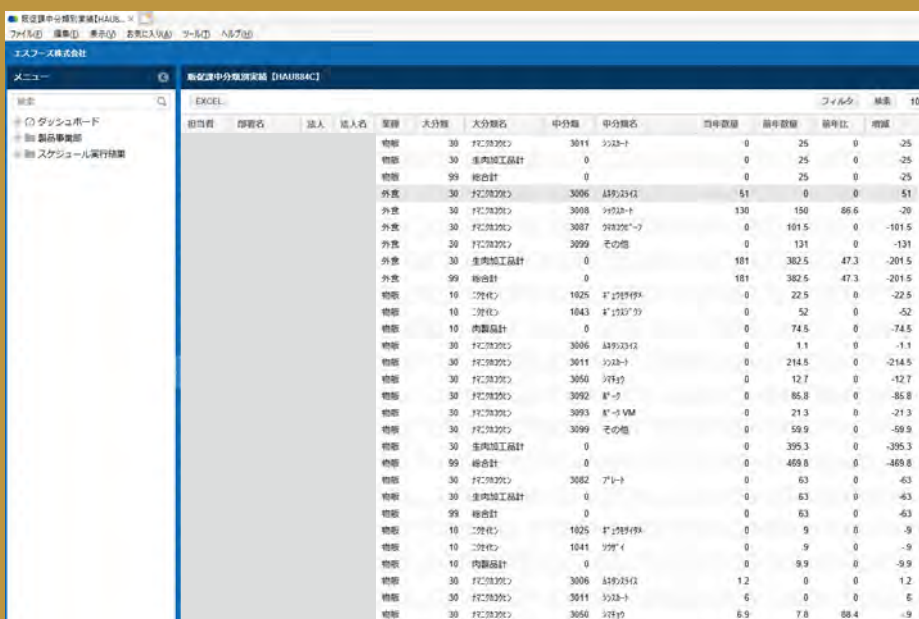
販促課中分類別実績[HAU8... ×
ファイル(F) 編集(E) 表示(V) お気に入り(A) ツール(T) ヘルプ(H)
エスフーズ株式会社
メニュー
販促課中分類別実績 [HAU884C]
検索
EXCEL
フィルタ 検索 10
ダッシュボード
製品事業部
スケジュール実行結果

| 担当者 | 部署名 | 法人 | 法人名 | 業種 | 大分類 | 大分類名 | 中分類 | 中分類名 | 当年数量 | 前年数量 | 前年比 | 増減 |
|---|---|---|---|---|---|---|---|---|---|---|---|---|
| | | | | 物販 | 30 | ﾅﾏﾆｸｶｺｳﾋﾝ | 3011 | ｼﾝｽｶｰﾄ | 0 | 25 | 0 | -25 |
| | | | | 物販 | 30 | 生肉加工品計 | 0 | | 0 | 25 | 0 | -25 |
| | | | | 物販 | 99 | 総合計 | 0 | | 0 | 25 | 0 | -25 |
| | | | | 外食 | 30 | ﾅﾏﾆｸｶｺｳﾋﾝ | 3006 | ﾑｽﾀﾝｽﾗｲｽ | 51 | 0 | 0 | 51 |
| | | | | 外食 | 30 | ﾅﾏﾆｸｶｺｳﾋﾝ | 3008 | ｼｮｸｽｶｰﾄ | 130 | 150 | 86.6 | -20 |
| | | | | 外食 | 30 | ﾅﾏﾆｸｶｺｳﾋﾝ | 3087 | ｸﾞﾗｽﾌｪｯﾄﾞﾋﾞｰﾌ | 0 | 101.5 | 0 | -101.5 |
| | | | | 外食 | 30 | ﾅﾏﾆｸｶｺｳﾋﾝ | 3099 | その他 | 0 | 131 | 0 | -131 |
| | | | | 外食 | 30 | 生肉加工品計 | 0 | | 181 | 382.5 | 47.3 | -201.5 |
| | | | | 外食 | 99 | 総合計 | 0 | | 181 | 382.5 | 47.3 | -201.5 |
| | | | | 物販 | 10 | ﾆｸｾｲﾋﾝ | 1025 | ｷﾞｭｳﾀﾝｽﾗｲｽ | 0 | 22.5 | 0 | -22.5 |
| | | | | 物販 | 10 | ﾆｸｾｲﾋﾝ | 1043 | ｷﾞｭｳｽｼﾞｸｽﾞ | 0 | 52 | 0 | -52 |
| | | | | 物販 | 10 | 肉製品計 | 0 | | 0 | 74.5 | 0 | -74.5 |
| | | | | 物販 | 30 | ﾅﾏﾆｸｶｺｳﾋﾝ | 3006 | ﾑｽﾀﾝｽﾗｲｽ | 0 | 1.1 | 0 | -1.1 |
| | | | | 物販 | 30 | ﾅﾏﾆｸｶｺｳﾋﾝ | 3011 | ｼﾝｽｶｰﾄ | 0 | 214.5 | 0 | -214.5 |
| | | | | 物販 | 30 | ﾅﾏﾆｸｶｺｳﾋﾝ | 3050 | ｼﾏﾁｮｳ | 0 | 12.7 | 0 | -12.7 |
| | | | | 物販 | 30 | ﾅﾏﾆｸｶｺｳﾋﾝ | 3092 | ﾎﾟｰｸ | 0 | 85.8 | 0 | -85.8 |
| | | | | 物販 | 30 | ﾅﾏﾆｸｶｺｳﾋﾝ | 3093 | ﾎﾟｰｸ VM | 0 | 21.3 | 0 | -21.3 |
| | | | | 物販 | 30 | ﾅﾏﾆｸｶｺｳﾋﾝ | 3099 | その他 | 0 | 59.9 | 0 | -59.9 |
| | | | | 物販 | 30 | 生肉加工品計 | 0 | | 0 | 395.3 | 0 | -395.3 |
| | | | | 物販 | 99 | 総合計 | 0 | | 0 | 469.8 | 0 | -469.8 |
| | | | | 物販 | 30 | ﾅﾏﾆｸｶｺｳﾋﾝ | 3082 | ﾌﾟﾚｰﾄ | 0 | 63 | 0 | -63 |
| | | | | 物販 | 30 | 生肉加工品計 | 0 | | 0 | 63 | 0 | -63 |
| | | | | 物販 | 99 | 総合計 | 0 | | 0 | 63 | 0 | -63 |
| | | | | 物販 | 10 | ﾆｸｾｲﾋﾝ | 1025 | ｷﾞｭｳﾀﾝｽﾗｲｽ | 0 | 9 | 0 | -9 |
| | | | | 物販 | 10 | ﾆｸｾｲﾋﾝ | 1041 | ｿｸﾞｲ | 0 | 9 | 0 | -9 |
| | | | | 物販 | 10 | 肉製品計 | 0 | | 0 | 9.9 | 0 | -9.9 |
| | | | | 物販 | 30 | ﾅﾏﾆｸｶｺｳﾋﾝ | 3006 | ﾑｽﾀﾝｽﾗｲｽ | 1.2 | 0 | 0 | 1.2 |
| | | | | 物販 | 30 | ﾅﾏﾆｸｶｺｳﾋﾝ | 3011 | ｼﾝｽｶｰﾄ | 6 | 0 | 0 | 6 |
| | | | | 物販 | 30 | ﾅﾏﾆｸｶｺｳﾋﾝ | 3050 | ｼﾏﾁｮｳ | 6.9 | 7.8 | 88.4 | -.9 |